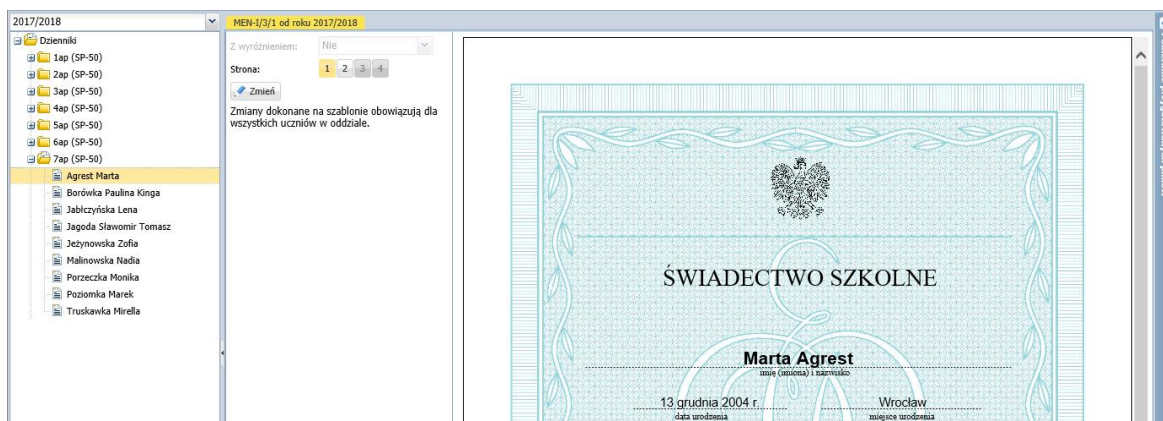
2017/2018

Dzienniki
1ap (SP-50)
2ap (SP-50)
3ap (SP-50)
4ap (SP-50)
5ap (SP-50)
6ap (SP-50)
7ap (SP-50)
Agrest Marta
Borówka Paulina Kinga
Jabłczyńska Lena
Jagoda Sławomir Tomasz
Jeżynowska Zofia
Malinowska Nadia
Porzeczka Monika
Poziomka Marek
Truskawka Mirella

MEN-I/3/1 od roku 2017/2018

Z wyróżnieniem: Nie

Strona: 1 2 3 4

Zmień

Zmiany dokonane na szablonie obowiązują dla wszystkich uczniów w oddziale.

ŚWIADECTWO SZKOLNE

Marta Agrest
imię (imiona) i nazwisko

13 grudnia 2004 r.
data urodzenia

Wrocław
miejsce urodzenia